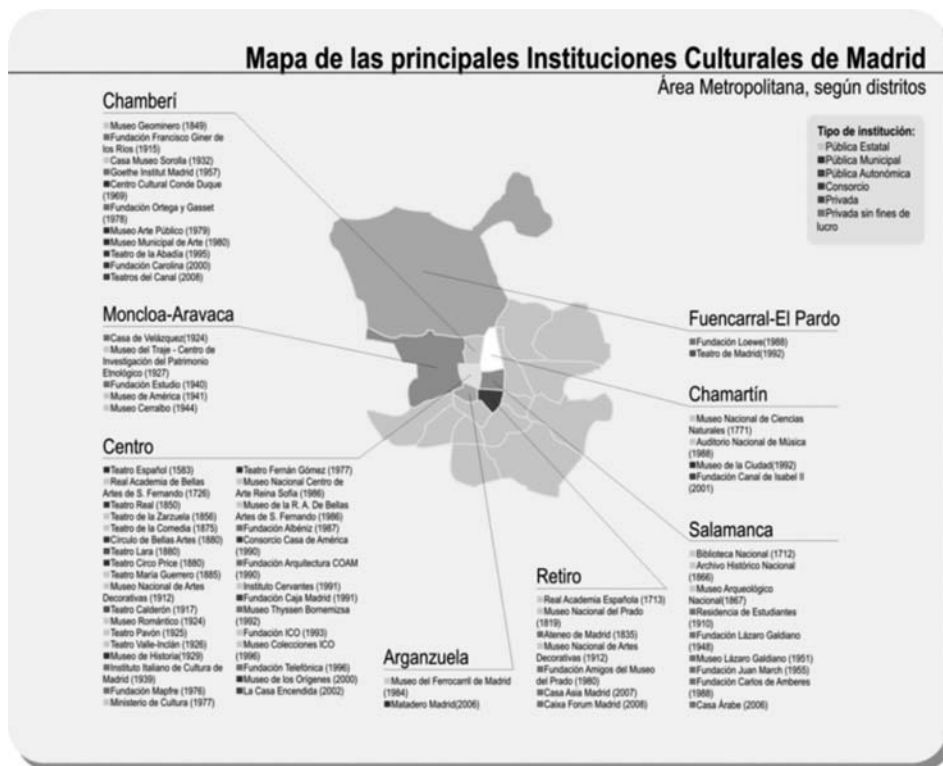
Mapa de las principales Instituciones Culturales de Madrid
Área Metropolitana, según distritos

Tipo de institución:
Pública Estatal
Pública Municipal
Pública Autonómica
Consorcio
Privada
Privada sin fines de lucro

Chamberí
Museo Geominero (1849)
Fundación Francisco Giner de los Ríos (1915)
Casa Museo Sorolla (1932)
Goethe Institut Madrid (1957)
Centro Cultural Conde Duque (1969)
Fundación Ortega y Gasset (1978)
Museo Arte Público (1979)
Museo Municipal de Arte (1980)
Teatro de la Abadía (1995)
Fundación Carolina (2000)
Teatros del Canal (2008)

Moncloa-Aravaca
Casa de Velázquez(1924)
Museo del Traje - Centro de Investigación del Patrimonio Etnológico (1927)
Fundación Estudio (1940)
Museo de América (1941)
Museo Cerralbo (1944)

Centro
Teatro Español (1583)
Real Academia de Bellas Artes de S. Fernando (1726)
Teatro Real (1850)
Teatro de la Zarzuela (1856)
Teatro de la Comedia (1875)
Círculo de Bellas Artes (1880)
Teatro Lara (1880)
Teatro Circo Price (1880)
Teatro María Guerrero (1885)
Museo Nacional de Artes Decorativas (1912)
Teatro Calderón (1917)
Museo Romántico (1924)
Teatro Pavón (1925)
Teatro Valle-Inclán (1926)
Museo de Historia(1929)
Instituto Italiano de Cultura de Madrid (1939)
Fundación Mapfre (1976)
Ministerio de Cultura (1977)
Teatro Fernán Gómez (1977)
Museo Nacional Centro de Arte Reina Sofía (1986)
Museo de la R. A. De Bellas Artes de S. Fernando (1986)
Fundación Albéniz (1987)
Consorcio Casa de América (1990)
Fundación Arquitectura COAM (1990)
Instituto Cervantes (1991)
Fundación Caja Madrid (1991)
Museo Thyssen Bornemisza (1992)
Fundación ICO (1993)
Museo Colecciones ICO (1996)
Fundación Telefónica (1996)
Museo de los Orígenes (2000)
La Casa Encendida (2002)

Arganzuela
Museo del Ferrocarril de Madrid (1984)
Matadero Madrid(2006)

Retiro
Real Academia Española (1713)
Museo Nacional del Prado (1819)
Ateneo de Madrid (1835)
Museo Nacional de Artes Decorativas (1912)
Fundación Amigos del Museo del Prado (1980)
Casa Asia Madrid (2007)
Caixa Forum Madrid (2008)

Fuencarral-El Pardo
Fundación Loewe(1988)
Teatro de Madrid(1992)

Chamartín
Museo Nacional de Ciencias Naturales (1771)
Auditorio Nacional de Música (1988)
Museo de la Ciudad(1992)
Fundación Canal de Isabel II (2001)

Salamanca
Biblioteca Nacional (1712)
Archivo Histórico Nacional (1866)
Museo Arqueológico Nacional(1867)
Residencia de Estudiantes (1910)
Fundación Lázaro Galdiano (1948)
Museo Lázaro Galdiano (1951)
Fundación Juan March (1955)
Fundación Carlos de Amberes (1988)
Casa Árabe (2006)